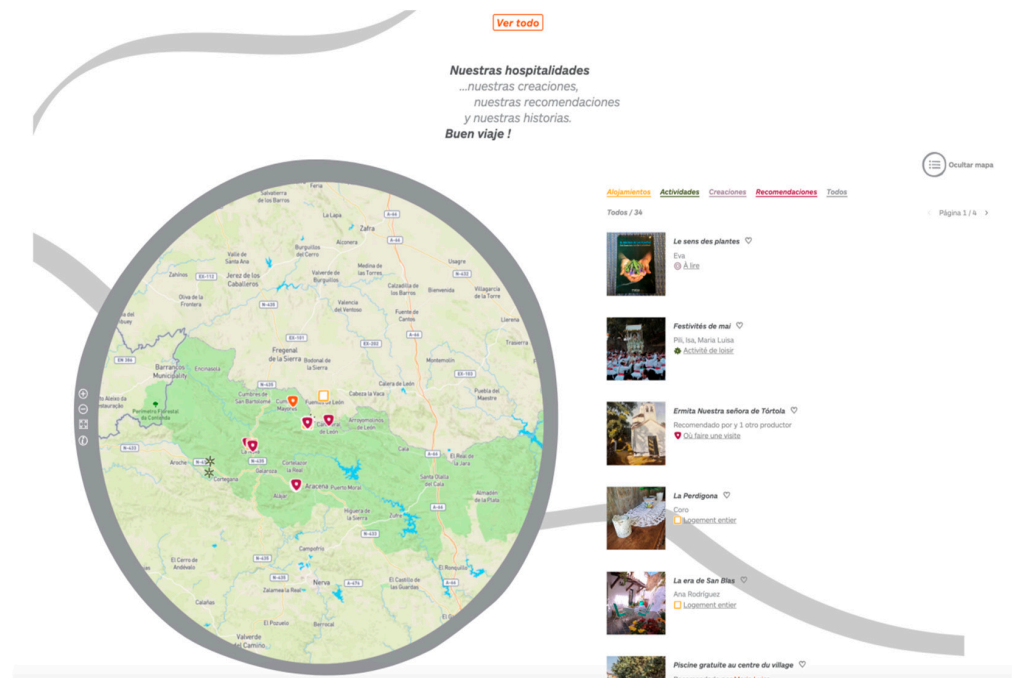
Ver todo

Nuestras hospitalidades
...nuestras creaciones,
nuestras recomendaciones
y nuestras historias.
Buen viaje !

Ocultar mapa

Alojamientos Actividades Creaciones Recomendaciones Todos

Todos / 34

Página 1 / 4

Le sens des plantes
Eva
À lire

Festivités de mai
Pili, Isa, Maria Luisa
Activité de loisir

Ermita Nuestra señora de Tórtola
Recomendado por y 1 otro productor
Où faire une visite

La Perdigona
Coro
Logement entier

La era de San Blas
Ana Rodríguez
Logement entier

Piscine gratuite au centre du village

Feria
Salvatierra de los Barros
La Lapa
Zafra
Burguillos del Cerro
Alconera
Medina de las Torres
Usagre
Zahinos
Valle de Santa Ana
Jerez de los Caballeros
Valverde de Burguillos
Calzadilla de los Barros
Bienvenida
Villagarcía de la Torre
Oliva de la Frontera
Valencia del Ventoso
Fuente de Cantos
Llerena
Fregenal de la Sierra
Bodonal de la Sierra
Montemolín
Trasierra
Barrancos Municipality
Encinasola
Calera de León
Cabeza la Vaca
Puebla del Maestre
Cumbres de San Bartolomé
Fuentes de León
Arroyomolinos de León
Cala
El Real de la Jara
Parque Florestal de Contenda
Arache
Cortegana
Cortelazor la Real
Aracena
Puerto Moral
Santa Olalla del Cala
Almadén de la Plata
Higuera de la Sierra
Zufre
El Cerro de Andévalo
Campofrío
Nerva
El Castillo de las Guardas
Zalamea la Real
Calañas
El Pozuelo
Berrocal
Valverde del Camino